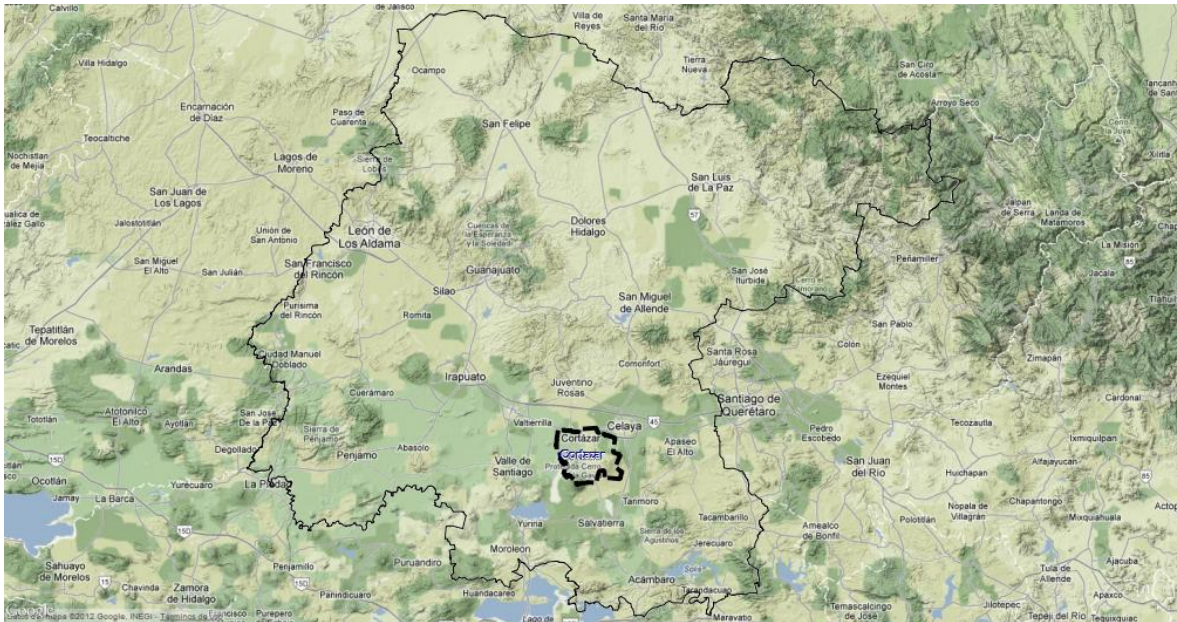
Calvillo
de Jalisco
Villa de Reyes
Santa María del Río
Tierra Nueva
San Ciro de Acosta
Tancanhuitz de Santos
Villa Hidalgo
Ocampo
Arroyo Seco
Encarnación de Díaz
Paso de Cuarenta
San Felipe
Teocaltiche
Nochistlán de Mejía
Lagos de Moreno
Sierra de Lobos
San Luis de La Paz
Xilitla
San Juan de Los Lagos
Jalostotitlán
Unión de San Antonio
Dolores Hidalgo
Jalpan de Serra
Landa de Matamoros
León de Los Aldama
Cuencas de la Esperanza y la Soledad
La Misión
San Miguel El Alto
San Julián
San Francisco del Rincón
Guanajuato
San José Iturbide
Peñamiller
Jacala
Silao
Purísima del Rincón
Romita
San Miguel de Allende
Tlahuiltepa
Tepatitlán de Morelos
San Pablo
Ciudad Manuel Doblado
Santa Rosa Jáuregui
Colón
Zimapán
Arandas
Irapuato
Comonfort
Ezequiel Montes
Juventino Rosas
Cuerámaro
Cardonal
Atotonilco El Alto
Tototlán
Ayotlán
San José De La Paz
Santiago de Querétaro
Valtierrilla
Celaya
Tecozautla
Sierra de Pénjamo
Cortazar
Apaseo El Alto
Pedro Escobedo
Ixmiquilpan
Degollado
Pénjamo
Abasolo
Valle de Santiago
Cortazar
Protected Cerro
San Juan del Río
Huichapan
Alfajayucan
Ocotlán
Yurécuaro
La Piedad
Tarimoro
Nopala de Villagrán
Chapantongo
Jamay
La Barca
Yuriria
Salvatierra
Tacambarillo
Amealco de Bonfil
Polotitlán
Mixquiahuala
Actopan
Sierra de los Agustinos
Jerécuaro
Moroleón
Sahuayo de Morelos
Penjamillo
Puruándiro
Tula de Allende
Ajacuba
Chavinda
Zamora de Hidalgo
Panindícuaro
Huandacareo
Acámbaro
Solís
Tarandacuao
Temascalcingo de José
Jilotepec
Apaxco
Maravatío
Tepeji del Río
Tequixquiac
Lago de
Google
Datos de mapa ©2012 Google, INEGI - Términos de uso
Francisco
Purepero